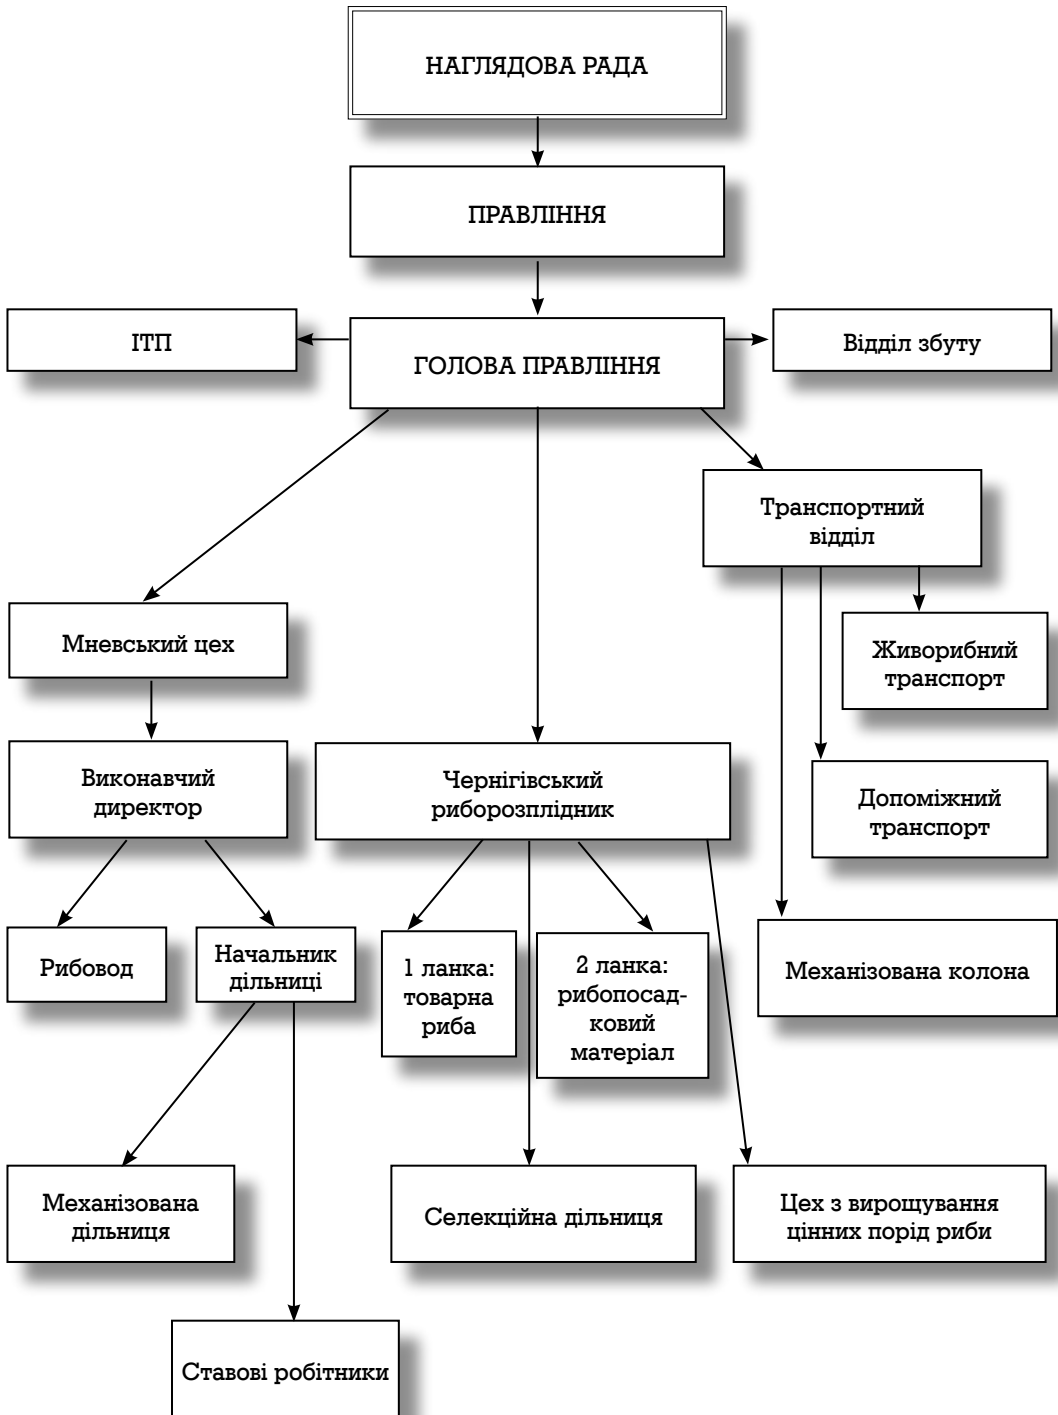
НАГЛЯДОВА РАДА

ПРАВЛІННЯ

ІТП

ГОЛОВА ПРАВЛІННЯ

Відділ збуту

Транспортний відділ

Мневський цех

Живорибний транспорт

Виконавчий директор

Чернігівський риборозплідник

Допоміжний транспорт

Рибовод

Начальник дільниці

1 ланка: товарна риба

2 ланка: рибопосадковий матеріал

Механізована колона

Механізована дільниця

Селекційна дільниця

Цех з вирощування цінних порід риби

Ставові робітники